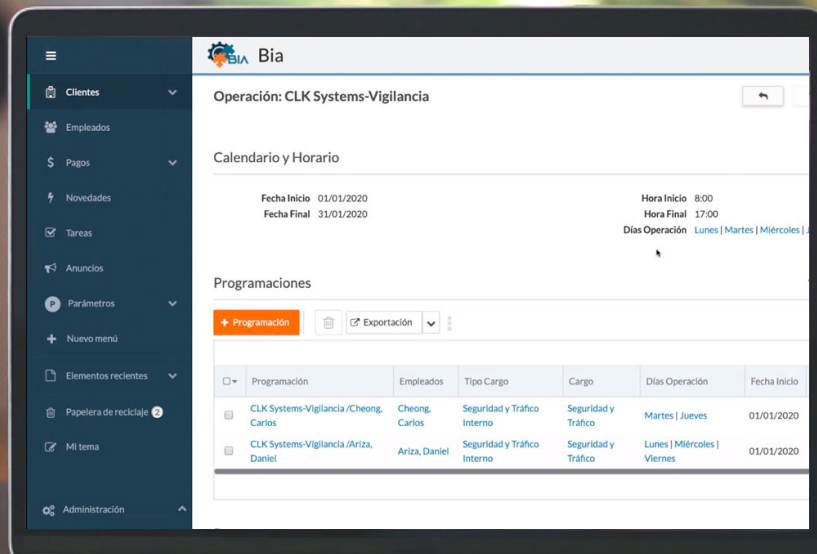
Clientes
Empleados
Pagos
Novedades
Tareas
Anuncios
Parámetros
Nuevo menú
Elementos recientes
Papelera de reciclaje 2
Mi tema
Administración

BIA Bia

Operación: CLK Systems-Vigilancia

Calendario y Horario

Fecha Inicio 01/01/2020
Fecha Final 31/01/2020
Hora Inicio 8:00
Hora Final 17:00
Días Operación Lunes | Martes | Miércoles | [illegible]

Programaciones

+ Programación
Exportación

| | Programación | Empleados | Tipo Cargo | Cargo | Días Operación | Fecha Inicio |
|---|---|---|---|---|---|---|
| | CLK Systems-Vigilancia /Cheong, Carlos | Cheong, Carlos | Seguridad y Tráfico Interno | Seguridad y Tráfico | Martes \| Jueves | 01/01/2020 |
| | CLK Systems-Vigilancia /Ariza, Daniel | Ariza, Daniel | Seguridad y Tráfico Interno | Seguridad y Tráfico | Lunes \| Miércoles \| Viernes | 01/01/2020 |